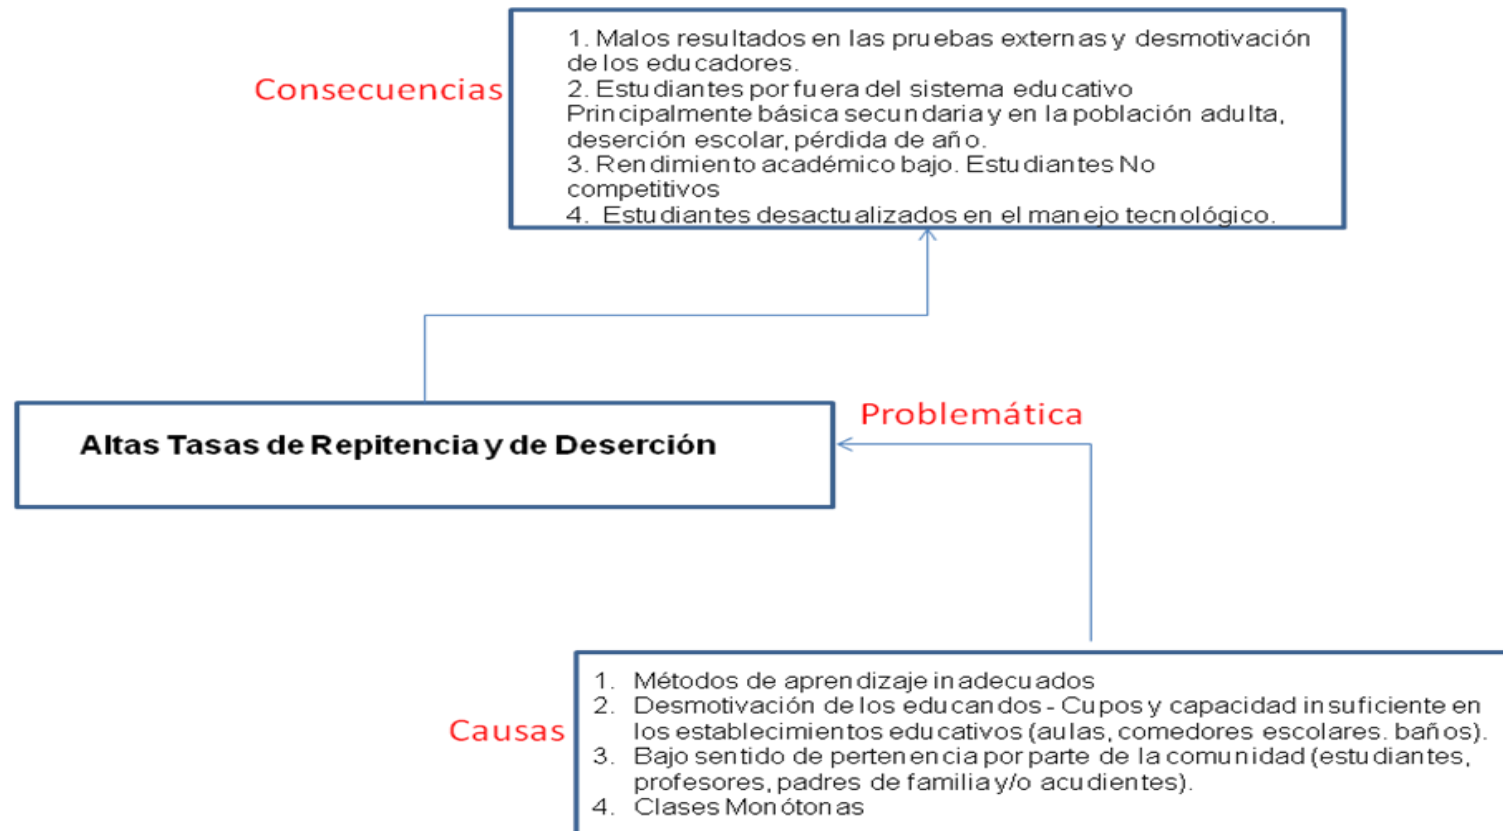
Consecuencias

1. Malos resultados en las pruebas externas y desmotivación de los educadores.
2. Estudiantes por fuera del sistema educativo Principalmente básica secundaria y en la población adulta, deserción escolar, pérdida de año.
3. Rendimiento académico bajo. Estudiantes No competitivos
4. Estudiantes desactualizados en el manejo tecnológico.

Problemática

Altas Tasas de Repitencia y de Deserción

Causas

1. Métodos de aprendizaje inadecuados
2. Desmotivación de los educandos - Cupos y capacidad insuficiente en los establecimientos educativos (aulas, comedores escolares. baños).
3. Bajo sentido de pertenencia por parte de la comunidad (estudiantes, profesores, padres de familia y/o acudientes).
4. Clases Monótonas